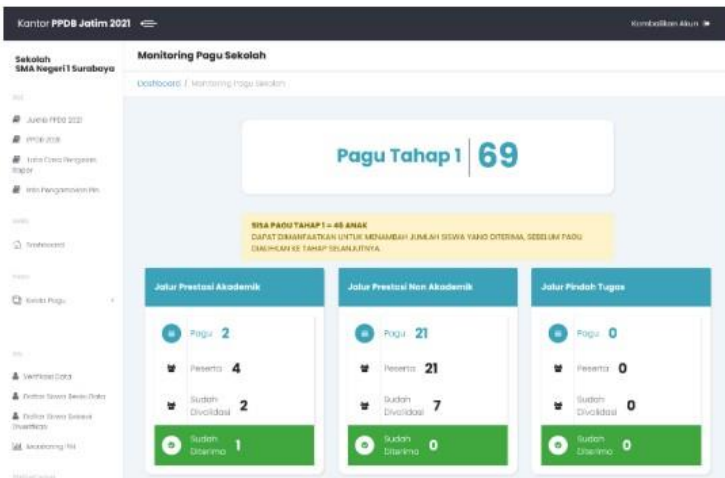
Kantor PPDB Jatim 2021

Kembalikan Akun

Sekolah
SMA Negeri 1 Surabaya

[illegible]

Jadwal PPDB 2021

PPDB 2021

Tata Cara Pengisian Rapor

Info Pengumuman PPL

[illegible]

Dashboard

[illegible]

Kelola Pagu

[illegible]

Verifikasi Data

Daftar Siswa Belum Data

Daftar Siswa Sudah Diverifikasi

Monitoring PPL

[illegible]

Monitoring Pagu Sekolah

Dashboard / Monitoring Pagu Sekolah

Pagu Tahap 1 | 69

SISA PAGU TAHAP 1 = 48 ANAK
DAPAT DIMANFAATKAN UNTUK MENAMBAH JUMLAH SISWA YANG DITERIMA, SEBELUM PAGU DIALIHKAN KE TAHAP SELANJUTNYA.

Jalur Prestasi Akademik

Pagu 2

Peserta 4

Sudah Divalidasi 2

Sudah Diterima 1

Jalur Prestasi Non Akademik

Pagu 21

Peserta 21

Sudah Divalidasi 7

Sudah Diterima 0

Jalur Pindah Tugas

Pagu 0

Peserta 0

Sudah Divalidasi 0

Sudah Diterima 0